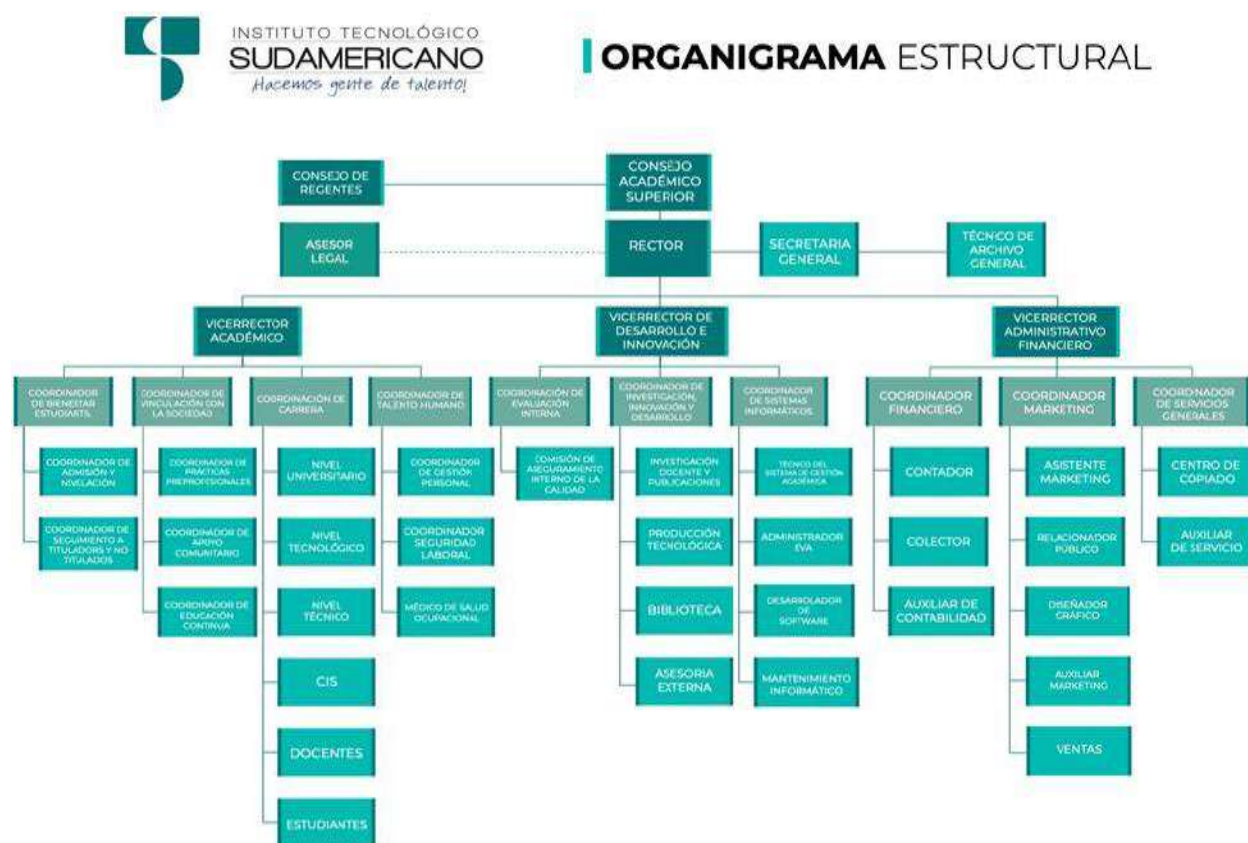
INSTITUTO TECNOLÓGICO
SUDAMERICANO
Hacemos gente de talento!

ORGANIGRAMA ESTRUCTURAL

CONSEJO DE REGENTES

CONSEJO ACADÉMICO SUPERIOR

ASESOR LEGAL

RECTOR

SECRETARIA GENERAL

TÉCNICO DE ARCHIVO GENERAL

VICERRECTOR ACADÉMICO

VICERRECTOR DE DESARROLLO E INNOVACIÓN

VICERRECTOR ADMINISTRATIVO FINANCIERO

COORDINADOR DE BIENESTAR ESTUDIANTIL

COORDINADOR DE ADMISIÓN Y NIVELACIÓN

COORDINADOR DE SEGUIMIENTO A TITULADOS Y NO TITULADOS

COORDINADOR DE VINCULACIÓN CON LA SOCIEDAD

COORDINADOR DE PRÁCTICAS PREPROFESIONALES

COORDINADOR DE APOYO COMUNITARIO

COORDINADOR DE EDUCACIÓN CONTINUA

COORDINACIÓN DE CARRERA

NIVEL UNIVERSITARIO

NIVEL TECNOLÓGICO

NIVEL TÉCNICO

CIS

DOCENTES

ESTUDIANTES

COORDINADOR DE TALENTO HUMANO

COORDINADOR DE GESTIÓN PERSONAL

COORDINADOR SEGURIDAD LABORAL

MÉDICO DE SALUD OCUPACIONAL

COORDINACIÓN DE EVALUACIÓN INTERNA

COMISIÓN DE ASEGURAMIENTO INTERNO DE LA CALIDAD

COORDINADOR DE INVESTIGACIÓN, INNOVACIÓN Y DESARROLLO

INVESTIGACIÓN DOCENTE Y PUBLICACIONES

PRODUCCIÓN TECNOLÓGICA

BIBLIOTECA

ASESORIA EXTERNA

COORDINADOR DE SISTEMAS INFORMÁTICOS

TÉCNICO DEL SISTEMA DE GESTIÓN ACADÉMICA

ADMINISTRADOR EVA

DESARROLLADOR DE SOFTWARE

MANTENIMIENTO INFORMÁTICO

COORDINADOR FINANCIERO

CONTADOR

COLECTOR

AUXILIAR DE CONTABILIDAD

COORDINADOR MARKETING

ASISTENTE MARKETING

RELACIONADOR PÚBLICO

DISEÑADOR GRÁFICO

AUXILIAR MARKETING

VENTAS

COORDINADOR DE SERVICIOS GENERALES

CENTRO DE COPIADO

AUXILIAR DE SERVICIO